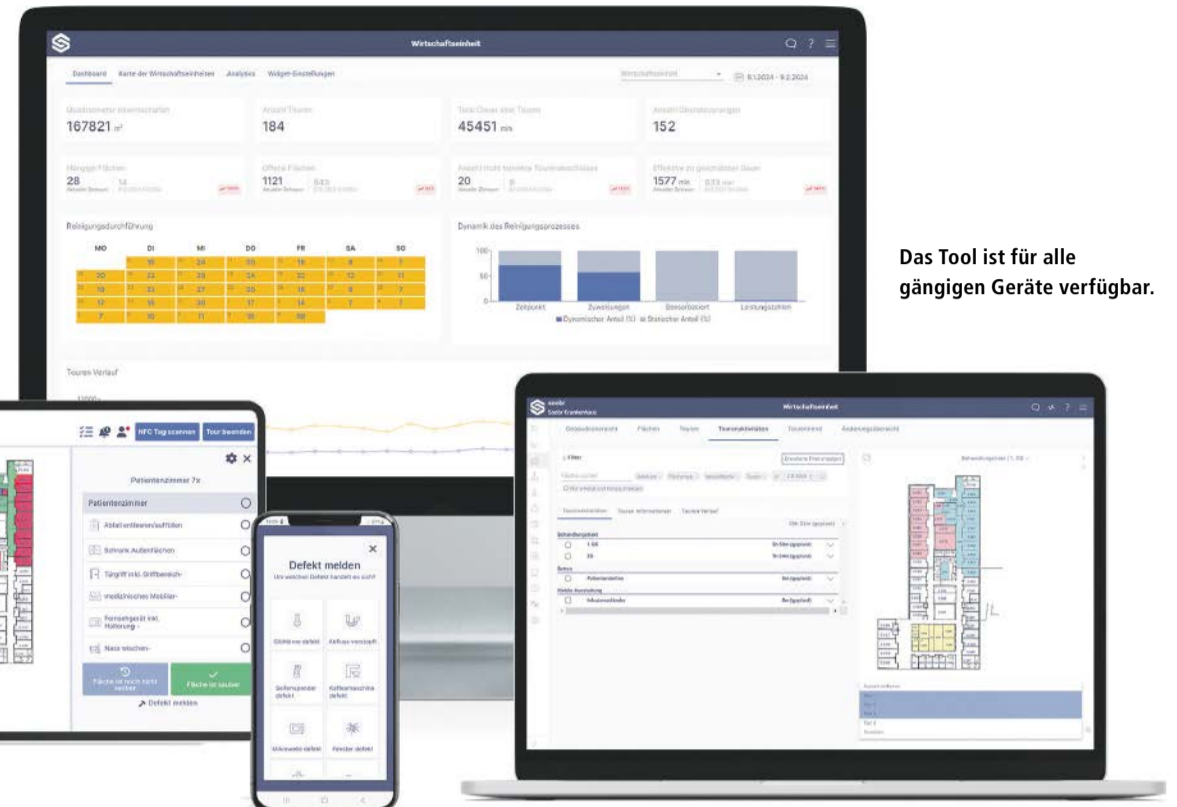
Wirtschaftseinheit

Dashboard | Karte der Wirtschaftseinheiten | Analysis | Widget-Einstellungen

Wirtschaftseinheit | 8.1.2024 - 9.2.2024

Quadratmeter Innenschaften
167821 m²

Anzahl Touren
184

Total Dauer aller Touren
45451 min

Anzahl Besetzungen
152

Hängige Flächen
28

Offene Flächen
1121

Anzahl nicht korrekte Tourenabschlüsse
20

Effektive zu geschätzter Dauer
1577 min

Reinigungsdurchführung

| MO | DI | MI | DO | FR | SA | SO |
|---|---|---|---|---|---|---|
| | 16 | 24 | 20 | 16 | 8 | 11 |
| 20 | 22 | 28 | 24 | 22 | 12 | 11 |
| 16 | 23 | 27 | 20 | 18 | 8 | 7 |
| 12 | 15 | 30 | 17 | 14 | 7 | 7 |
| 7 | 10 | 11 | 15 | 38 | | |

Dynamik des Reinigungsprozesses

100
50
0

Zeitpunkt | Zuweisungen | Sensorbasiert | Leistungszahlen

Dynamischer Anteil (%) | Statischer Anteil (%)

Touren Verlauf

Das Tool ist für alle gängigen Geräte verfügbar.

NFC Tag scannen | Tour beenden

Patientenzimmer 7x

Patientenzimmer
Abfall entleeren/auffüllen
Schrank Außenflächen
Türgriff inkl. Griffbereich
medizinisches Mobiliar
Fernsehgerät inkl. Halterung
Nass wischen

Fläche ist noch nicht sauber
Fläche ist sauber
Defekt melden

Defekt melden
Um welchen Defekt handelt es sich?
Glühbirne defekt
Abfluss verstopft
Seifenspender defekt
Kaffeemaschine defekt
Mikrowelle defekt
Fenster defekt

Wirtschaftseinheit
Gebäudeübersicht | Flächen | Touren | Tourenaktivitäten | Tourentrend | Änderungsübersicht

Filter
Erweiterte Filter anzeigen
Tourenaktivitäten | Touren Informationen | Touren Verlauf
Behandlungsbereich
Betten
Patientenbetten
Mobile Ausstattung
Infusionsständer